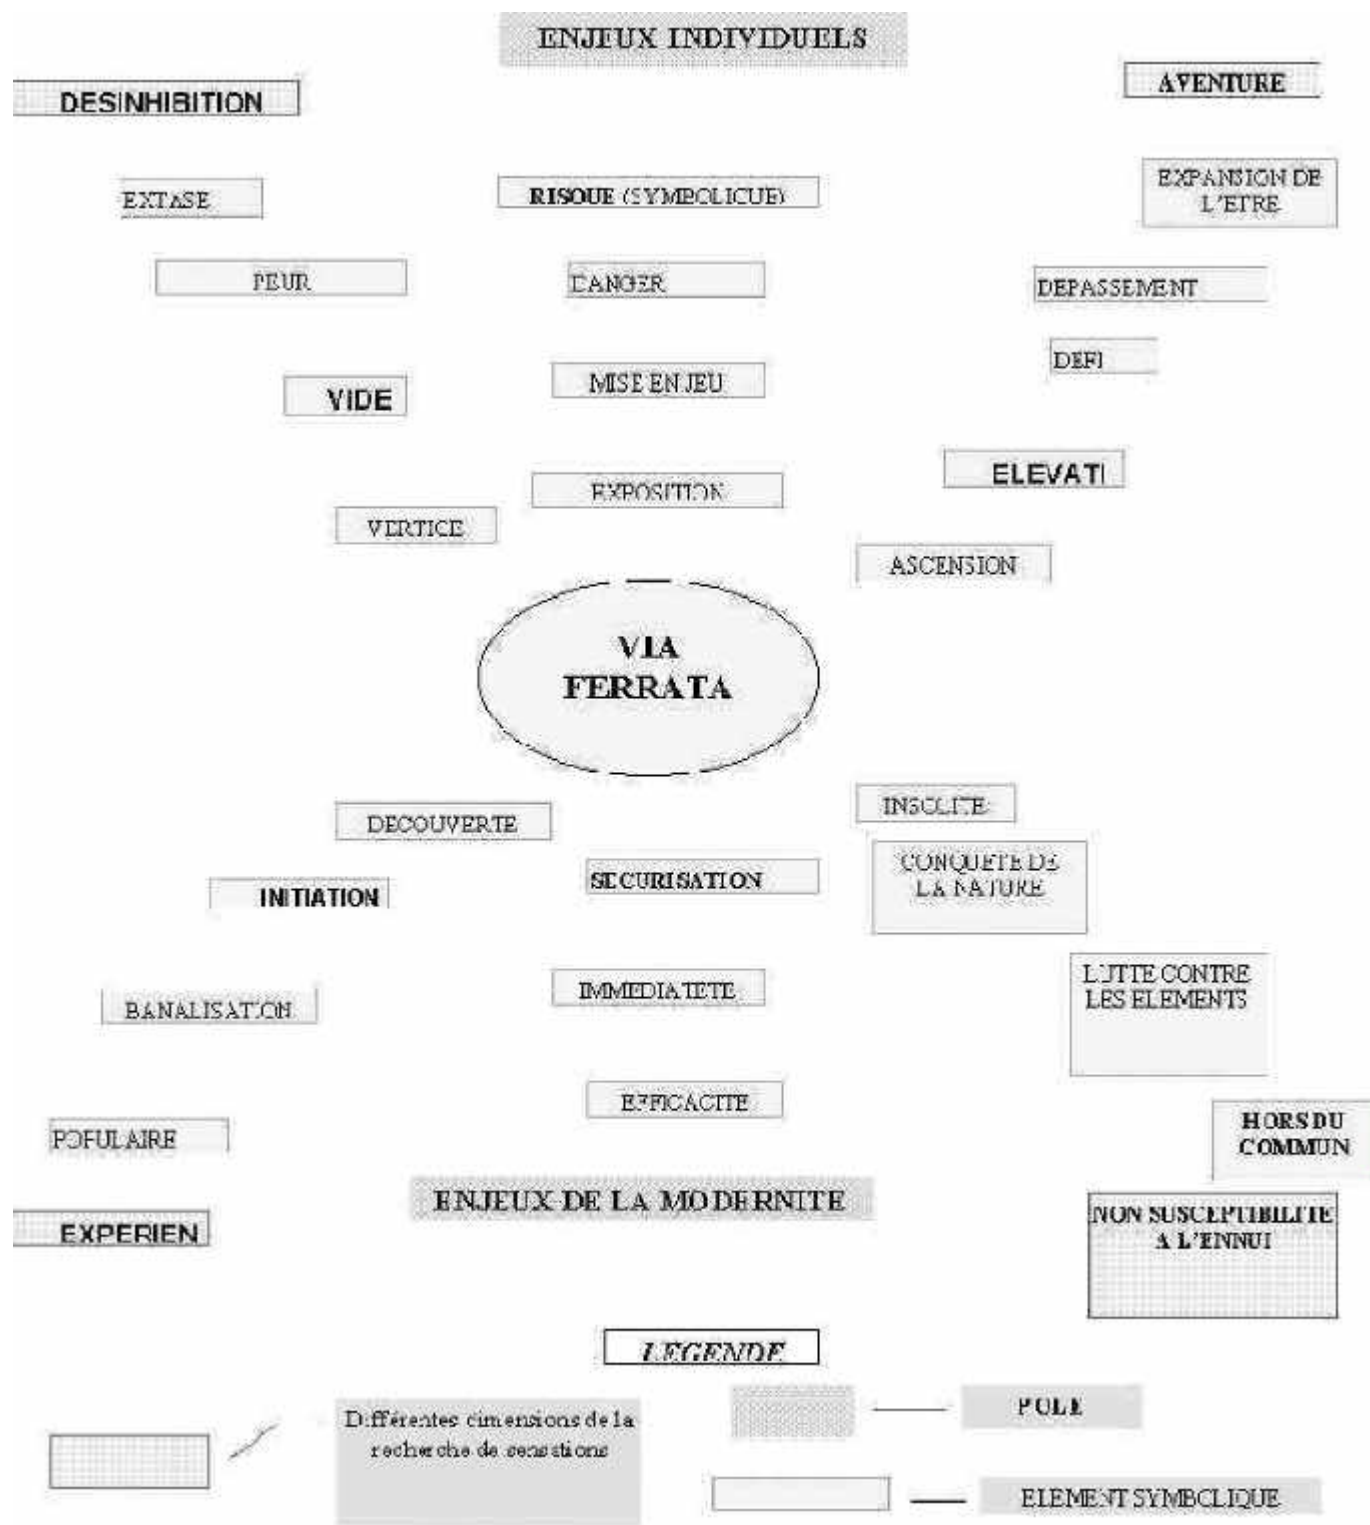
ENJEUX INDIVIDUELS

DESINHIBITION

AVENTURE

EXTASE

RISQUE (SYMBOLIQUE)

EXPANSION DE L'ETRE

PEUR

DANGER

DEPASSEMENT

DEFI

VIDE

MISE EN JEU

ELEVATI

EXPOSITION

VERTIGE

ASCENSION

VIA FERRATA

INSOLITE

DECOUVERTE

CONQUETE DE LA NATURE

INITIATION

SECURISATION

LUTTE CONTRE LES ELEMENTS

BANALISATION

IMMEDIATETE

EFFICACITE

HORS DU COMMUN

POPULAIRE

ENJEUX DE LA MODERNITE

NON SUSCEPTIBILITE A L'ENNUI

EXPERIEN

LEGENDE

Différentes dimensions de la recherche de sensations

POLE

ELEMENT SYMBOLIQUE